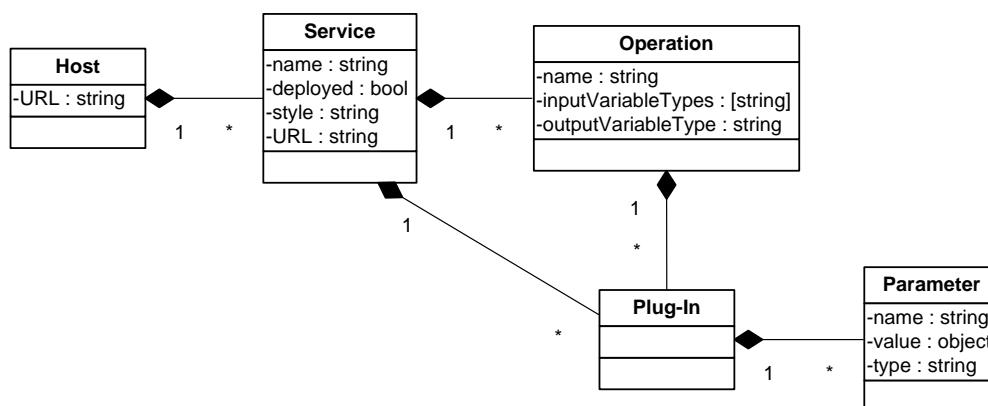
Host
-URL : string

1 *

Service
-name : string
-deployed : bool
-style : string
-URL : string

1 *

Operation
-name : string
-inputVariableTypes : [string]
-outputVariableType : string

1

*

1

*

Plug-In

1 *

Parameter
-name : string
-value : object
-type : string